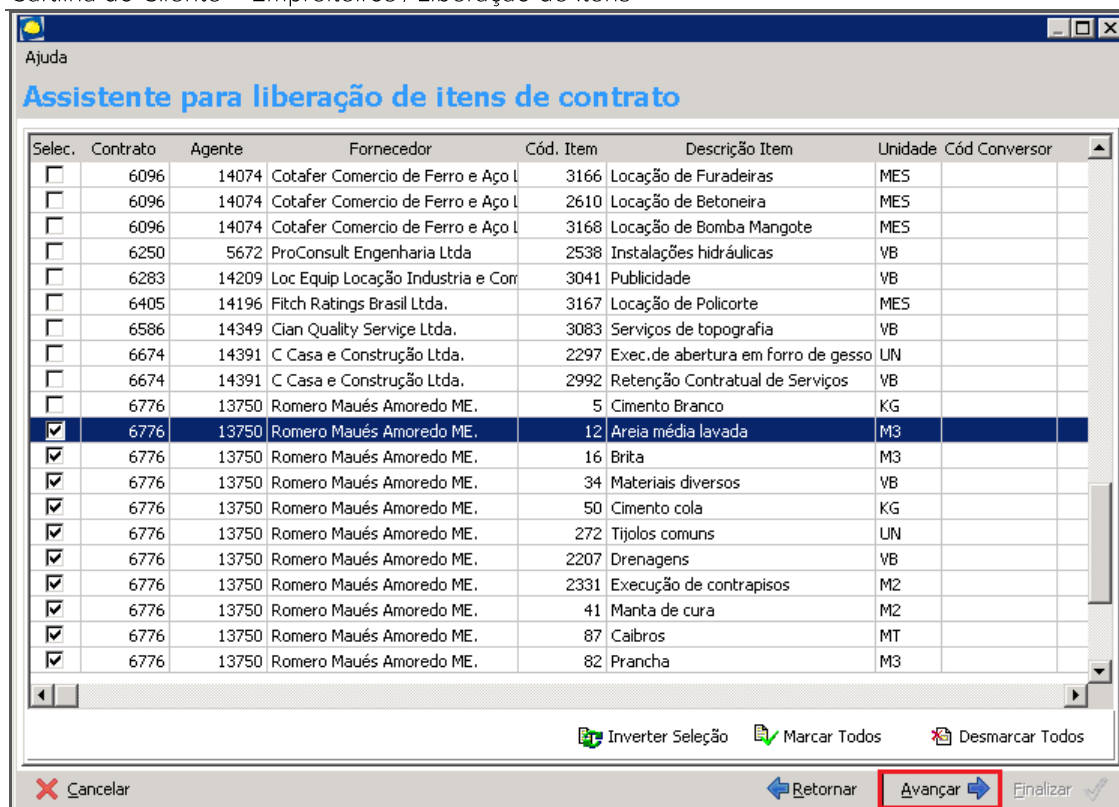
Cartilha do Cliente – Empreiteiros / Liberação de itens

Ajuda

Assistente para liberação de itens de contrato

| Selec. | Contrato | Agente | Fornecedor | Cód. Item | Descrição Item | Unidade | Cód Conversor |
|---|---|---|---|---|---|---|---|
| ☐ | 6096 | 14074 | Cotafer Comercio de Ferro e Aço L | 3166 | Locação de Furadeiras | MES | |
| ☐ | 6096 | 14074 | Cotafer Comercio de Ferro e Aço L | 2610 | Locação de Betoneira | MES | |
| ☐ | 6096 | 14074 | Cotafer Comercio de Ferro e Aço L | 3168 | Locação de Bomba Mangote | MES | |
| ☐ | 6250 | 5672 | ProConsult Engenharia Ltda | 2538 | Instalações hidráulicas | VB | |
| ☐ | 6283 | 14209 | Loc Equip Locação Industria e Com | 3041 | Publicidade | VB | |
| ☐ | 6405 | 14196 | Fitch Ratings Brasil Ltda. | 3167 | Locação de Policorte | MES | |
| ☐ | 6586 | 14349 | Cian Quality Serviçe Ltda. | 3083 | Serviços de topografia | VB | |
| ☐ | 6674 | 14391 | C Casa e Construção Ltda. | 2297 | Exec.de abertura em forro de gesso | UN | |
| ☐ | 6674 | 14391 | C Casa e Construção Ltda. | 2992 | Retenção Contratual de Serviços | VB | |
| ☐ | 6776 | 13750 | Romero Maués Amoredo ME. | 5 | Cimento Branco | KG | |
| ☑ | 6776 | 13750 | Romero Maués Amoredo ME. | 12 | Areia média lavada | M3 | |
| ☑ | 6776 | 13750 | Romero Maués Amoredo ME. | 16 | Brita | M3 | |
| ☑ | 6776 | 13750 | Romero Maués Amoredo ME. | 34 | Materiais diversos | VB | |
| ☑ | 6776 | 13750 | Romero Maués Amoredo ME. | 50 | Cimento cola | KG | |
| ☑ | 6776 | 13750 | Romero Maués Amoredo ME. | 272 | Tijolos comuns | UN | |
| ☑ | 6776 | 13750 | Romero Maués Amoredo ME. | 2207 | Drenagens | VB | |
| ☑ | 6776 | 13750 | Romero Maués Amoredo ME. | 2331 | Execução de contrapisos | M2 | |
| ☑ | 6776 | 13750 | Romero Maués Amoredo ME. | 41 | Manta de cura | M2 | |
| ☑ | 6776 | 13750 | Romero Maués Amoredo ME. | 87 | Caibros | MT | |
| ☑ | 6776 | 13750 | Romero Maués Amoredo ME. | 82 | Prancha | M3 | |

Inverter Seleção Marcar Todos Desmarcar Todos

Cancelar Retornar Avançar Finalizar